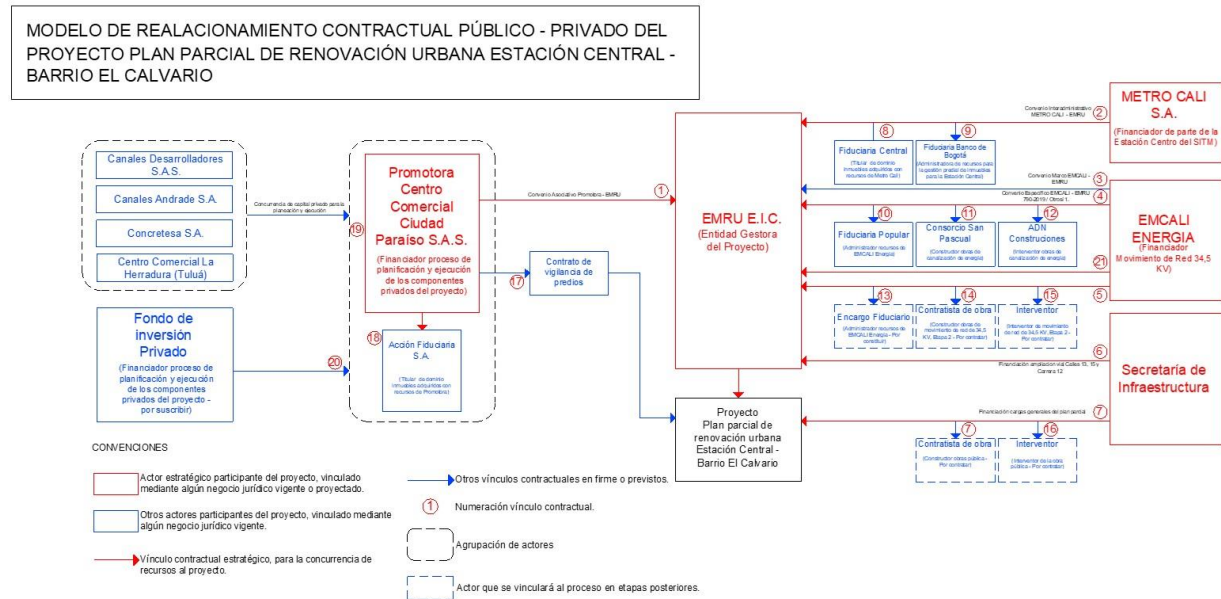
MODELO DE REALACIONAMIENTO CONTRACTUAL PÚBLICO - PRIVADO DEL PROYECTO PLAN PARCIAL DE RENOVACIÓN URBANA ESTACIÓN CENTRAL - BARRIO EL CALVARIO

Canales Desarrolladores S.A.S.

Canales Andrade S.A.

Concretesa S.A.

Centro Comercial La Herradura (Tuluá)

Concurrencia de capital privado para la planeación y ejecución

19

Promotora Centro Comercial Ciudad Paraíso S.A.S.

(Financiador proceso de planificación y ejecución de los componentes privados del proyecto)

1 Convenio Asociativo Promotora - EMRU

17 Contrato de vigilancia de predios

18 Acción Fiduciaria S.A.

(Titular de dominio inmuebles adquiridos con recursos de Promotora)

Fondo de inversión Privado

(Financiador proceso de planificación y ejecución de los componentes privados del proyecto - por suscribir)

20

EMRU E.I.C.

(Entidad Gestora del Proyecto)

8 Fiduciaria Central

(Titular de dominio inmuebles adquiridos con recursos de Metro Cali)

9 Fiduciaria Banco de Bogotá

(Administradora de recursos para la gestión predial de inmuebles para la Estación Central)

10 Fiduciaria Popular

(Administrador recursos de EMCALI Energía)

11 Consorcio San Pascual

(Constructor obras de canalización de energía)

12 ADN Construciones

(Interventor obras de canalización de energía)

13 Encargo Fiduciario

(Administrador recursos de EMCALI Energía - Por constituir)

14 Contratista de obra

(Constructor obras de movimiento de red de 34,5 KV, Etapa 2 - Por contratar)

15 Interventor

(Interventor de movimiento de red de 34,5 KV, Etapa 2 - Por contratar)

Proyecto Plan parcial de renovación urbana Estación Central - Barrio El Calvario

7 Contratista de obra

(Constructor obras pública - Por contratar)

16 Interventor

(Interventor de la obra pública - Por contratar)

2 Convenio Interadministrativo METRO CALI - EMRU

METRO CALI S.A.

(Financiador de parte de la Estación Centro del SITM)

3 Convenio Marco EMCALI - EMRU

4 Convenio Específico EMCALI - EMRU 750-2019 / Otrosí 1.

EMCALI ENERGIA

(Financiador Movimiento de Red 34,5 KV)

21

5

6 Financiación ampliación vial Calles 13, 15 y Carrera 13

Secretaría de Infraestructura

7 Financiación cargas generales del plan parcial

CONVENCIONES

Actor estratégico participante del proyecto, vinculado mediante algún negocio jurídico vigente o proyectado.

Otros actores participantes del proyecto, vinculado mediante algún negocio jurídico vigente.

Vínculo contractual estratégico, para la concurrencia de recursos al proyecto.

Otros vínculos contractuales en firme o previstos.

1 Numeración vínculo contractual.

Agrupación de actores

Actor que se vinculará al proceso en etapas posteriores.